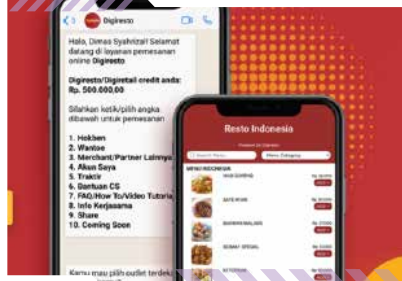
Digiresto

Halo, Dimas Syahrizal! Selamat datang di layanan pemesanan online Digiresto

Digiresto/Digiretail credit anda: Rp. 500.000,00

Silahkan ketik/pilih angka dibawah untuk pemesanan

1. Hokben
2. Wantoo
3. Merchant/Partner Lainnya
4. Akun Saya
5. Traktir
6. Bantuan CS
7. FAQ/How To/Video Tutorial
8. Info Kerjasama
9. Share
10. Coming Soon

Kamu mau pilih outlet terdek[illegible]

Resto Indonesia

Search Menu

Menu Category

MENU INDONESIA

NASI GORENG

SATE AYAM

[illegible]

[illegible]

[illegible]